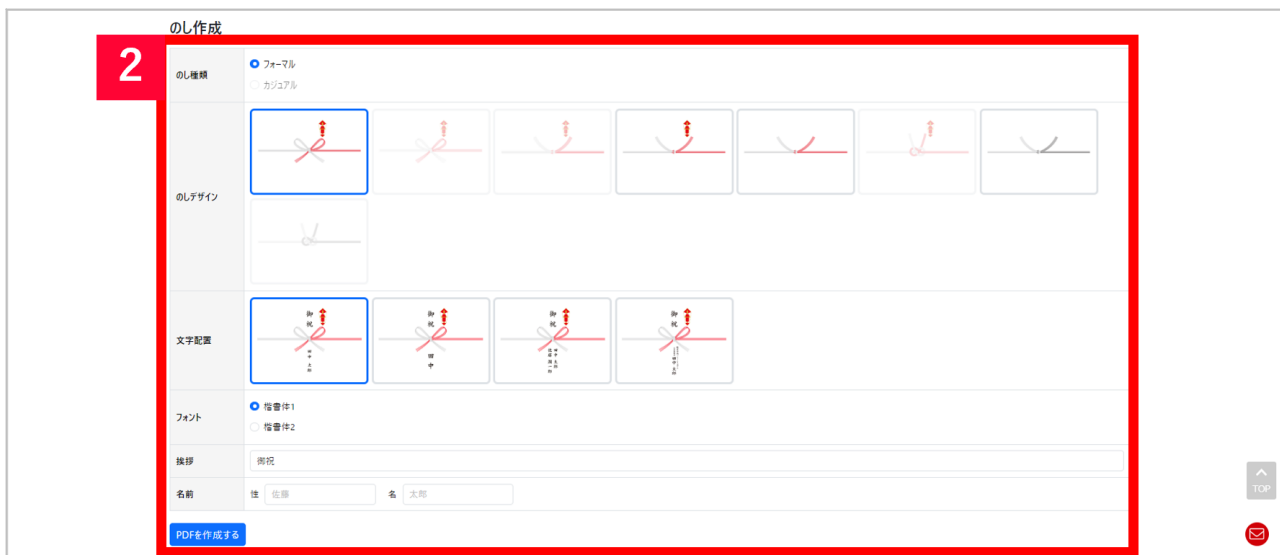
のし作成

2

| のし種類 | フォーマル<br>カジュアル |
|---|---|
| のしデザイン | |
| 文字配置 | 御祝 田中 太郎 / 御祝 田中 / 御祝 / 御祝 |
| フォント | 楷書体1<br>楷書体2 |
| 挨拶 | 御祝 |
| 名前 | 姓 佐藤 名 太郎 |

PDFを作成する

TOP